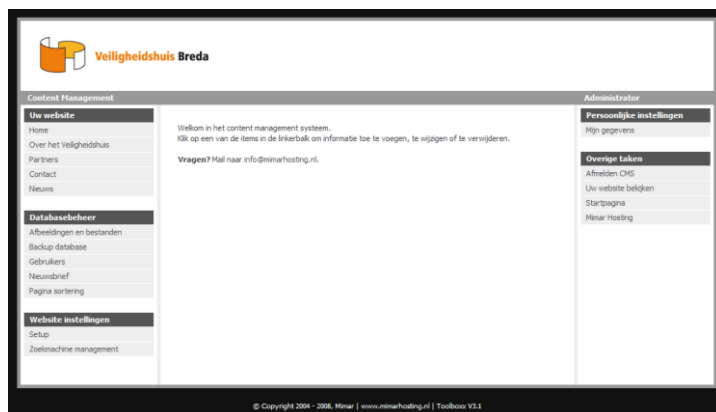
Veiligheidshuis Breda

Content Management

Administrator

Uw website
Home
Over het Veiligheidshuis
Partners
Contact
Nieuws

Databasebeheer
Afbeeldingen en bestanden
Backup database
Gebruikers
Nieuwsbrief
Pagina sortering

Website instellingen
Setup
Zoekmachine management

Welkom in het content management systeem.
Klik op een van de items in de linkerbalk om informatie toe te voegen, te wijzigen of te verwijderen.

Vragen? Mail naar info@mimarhosting.nl.

Persoonlijke instellingen
Mijn gegevens

Overige taken
Afmelden CMS
Uw website bekijken
Startpagina
Mimar Hosting

© Copyright 2004 - 2008, Mimar | www.mimarhosting.nl | Toolboxx V3.1